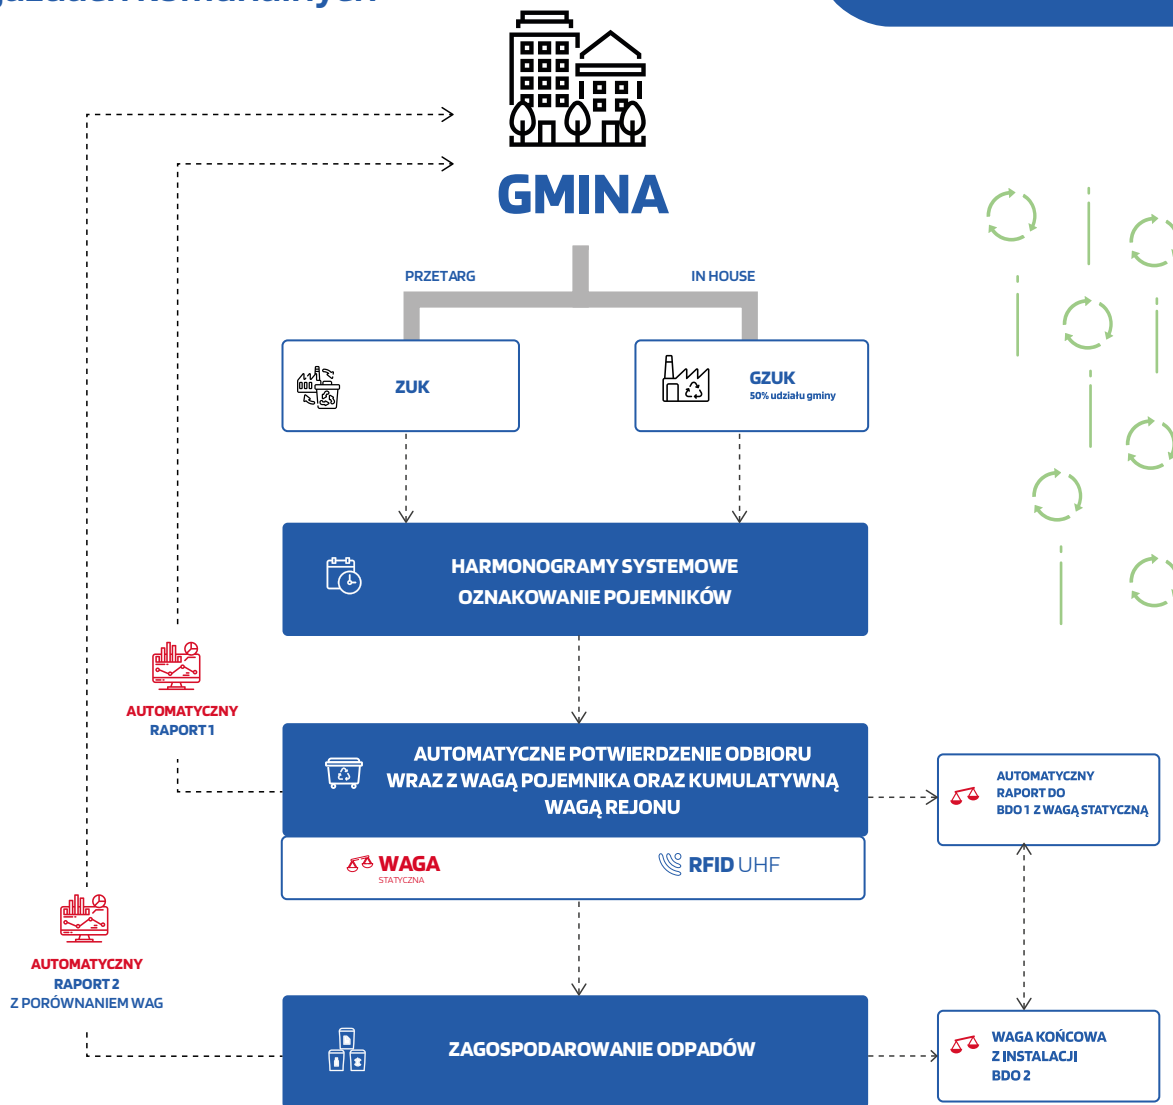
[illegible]

GMINA

PRZETARG

IN HOUSE

ZUK

GZUK
50% udziału gminy

HARMONOGRAMY SYSTEMOWE
OZNAKOWANIE POJEMNIKÓW

AUTOMATYCZNY
RAPORT 1

AUTOMATYCZNE POTWIERDZENIE ODBIORU WRAZ Z WAGĄ POJEMNIKA ORAZ KUMULATYWNĄ WAGĄ REJONU

AUTOMATYCZNY
RAPORT DO
BDO 1 Z WAGĄ STATYCZNĄ

WAGA
STATYCZNA

RFID UHF

AUTOMATYCZNY
RAPORT 2
Z PORÓWNANIEM WAG

ZAGOSPODAROWANIE ODPADÓW

WAGA KOŃCOWA
Z INSTALACJI
BDO 2